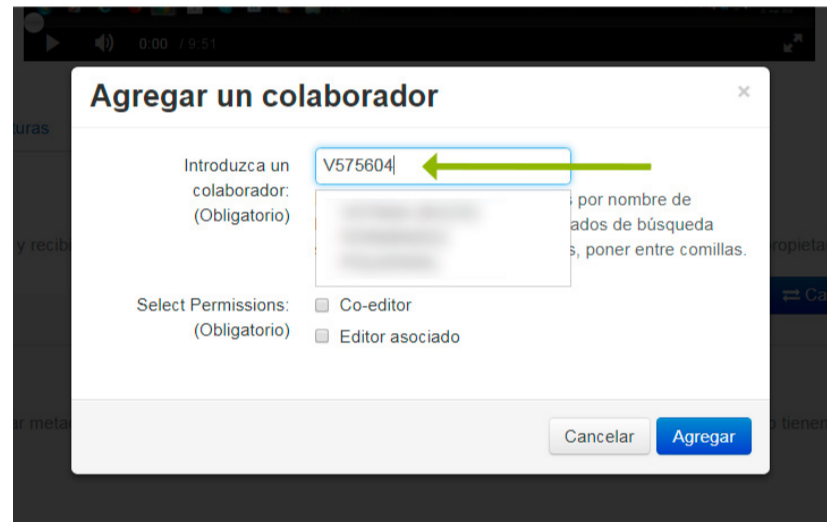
0:00 / 9:51

Agregar un colaborador

×

uras

Introduzca un colaborador: (Obligatorio)

V575604

s por nombre de
ados de búsqueda
s, poner entre comillas.

y recib

ropieta

Ca

Select Permissions: (Obligatorio)

Co-editor

Editor asociado

r meta

o tiene

Cancelar

Agregar